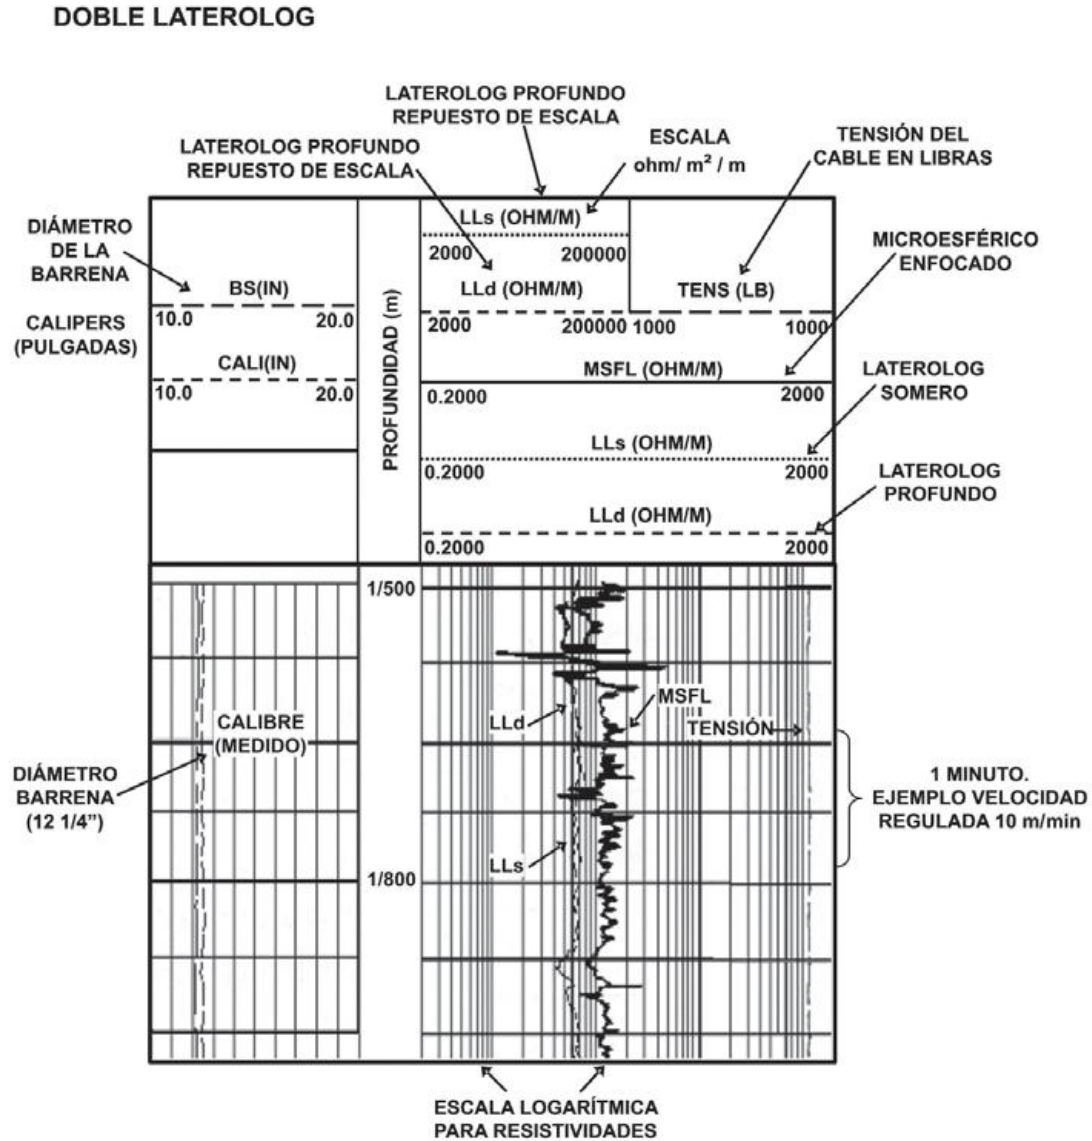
DOBLE LATEROLOG

LATEROLOG PROFUNDO REPUESTO DE ESCALA

LATEROLOG PROFUNDO REPUESTO DE ESCALA

ESCALA ohm/ m² / m

TENSIÓN DEL CABLE EN LIBRAS

DIÁMETRO DE LA BARRENA

CALIPERS (PULGADAS)

BS(IN)

10.0 20.0

CALI(IN)

10.0 20.0

PROFUNDIDAD (m)

LLs (OHM/M)

2000 200000

LLd (OHM/M)

2000 200000

TENS (LB)

1000 1000

MICROESFÉRICO ENFOCADO

MSFL (OHM/M)

0.2000 2000

LATEROLOG SOMERO

LLs (OHM/M)

0.2000 2000

LATEROLOG PROFUNDO

LLd (OHM/M)

0.2000 2000

1/500

MSFL

CALIBRE (MEDIDO)

LLd

TENSIÓN

DIÁMETRO BARRENA (12 1/4")

1 MINUTO. EJEMPLO VELOCIDAD REGULADA 10 m/min

LLs

1/800

ESCALA LOGARÍTMICA PARA RESISTIVIDADES